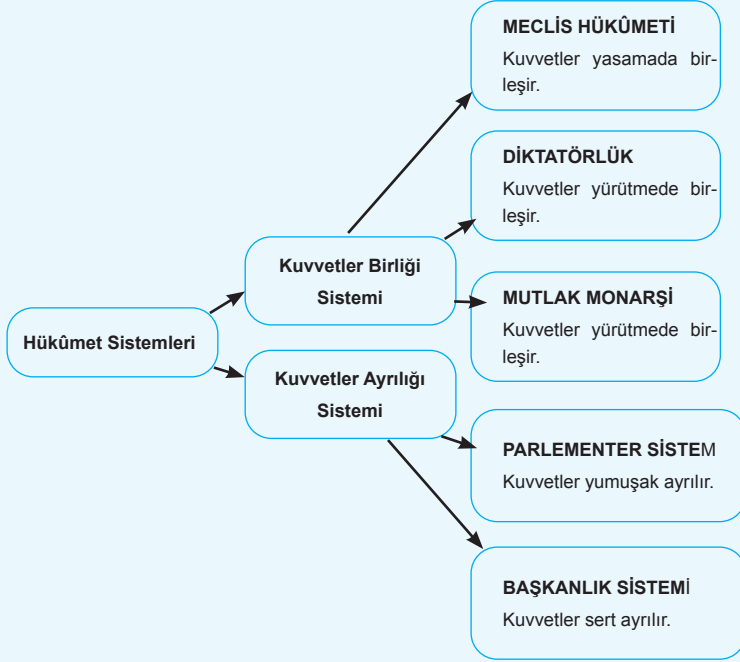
Hükûmet Sistemleri

Kuvvetler Birliği Sistemi

Kuvvetler Ayrılığı Sistemi

MECLİS HÜKÛMETİ
Kuvvetler yasamada birleşir.

DİKTATÖRLÜK
Kuvvetler yürütmede birleşir.

MUTLAK MONARŞİ
Kuvvetler yürütmede birleşir.

PARLEMENTER SİSTEM
Kuvvetler yumuşak ayrılır.

BAŞKANLIK SİSTEMİ
Kuvvetler sert ayrılır.